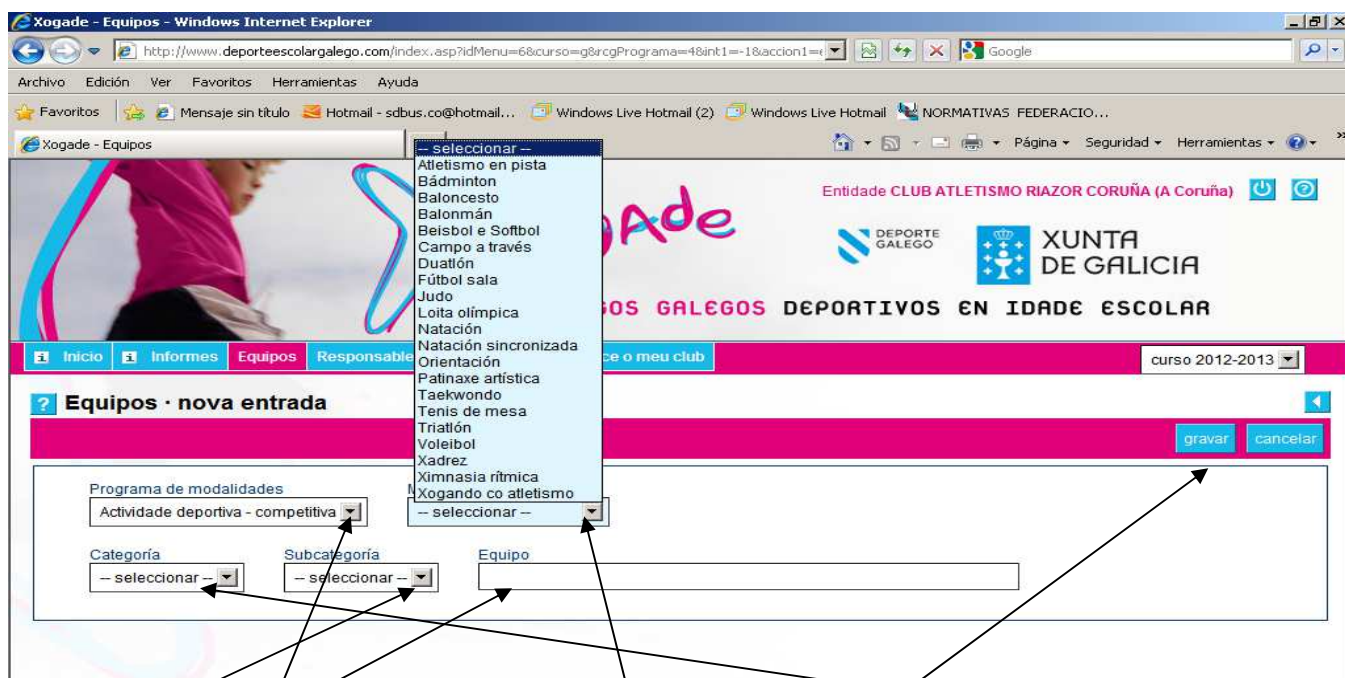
Xogade - Equipos - Windows Internet Explorer

http://www.deporteescolargalego.com/index.asp?idMenu=6&curso=g8&rcgPrograma=4&int1=-1&accion1=

Google

Archivo Edición Ver Favoritos Herramientas Ayuda

Favoritos | Mensaje sin título | Hotmail - sdbus.co@hotmail... | Windows Live Hotmail (2) | Windows Live Hotmail | NORMATIVAS FEDERACIO...

Xogade - Equipos

Página ▾ Seguridad ▾ Herramientas ▾

-- seleccionar --
Atletismo en pista
Bádminton
Baloncesto
Balonmán
Beisbol e Softbol
Campo a través
Duatlón
Fútbol sala
Judo
Loita olímpica
Natación
Natación sincronizada
Orientación
Patinaxe artística
Taekwondo
Tenis de mesa
Triatlón
Voleibol
Xadrez
Ximnasia rítmica
Xogando co atletismo

Ade

Entidade CLUB ATLETISMO RIAZOR CORUÑA (A Coruña)

DEPORTE GALEGO

XUNTA DE GALICIA

OS GALEGOS DEPORTIVOS EN IDADE ESCOLAR

Inicio | Informes | Equipos | Responsable | ce o meu club

curso 2012-2013

Equipos · nova entrada

gravar | cancelar

Programa de modalidades
Actividade deportiva - competitiva

M
-- seleccionar --

Categoría
-- seleccionar --

Subcategoría
-- seleccionar --

Equipo